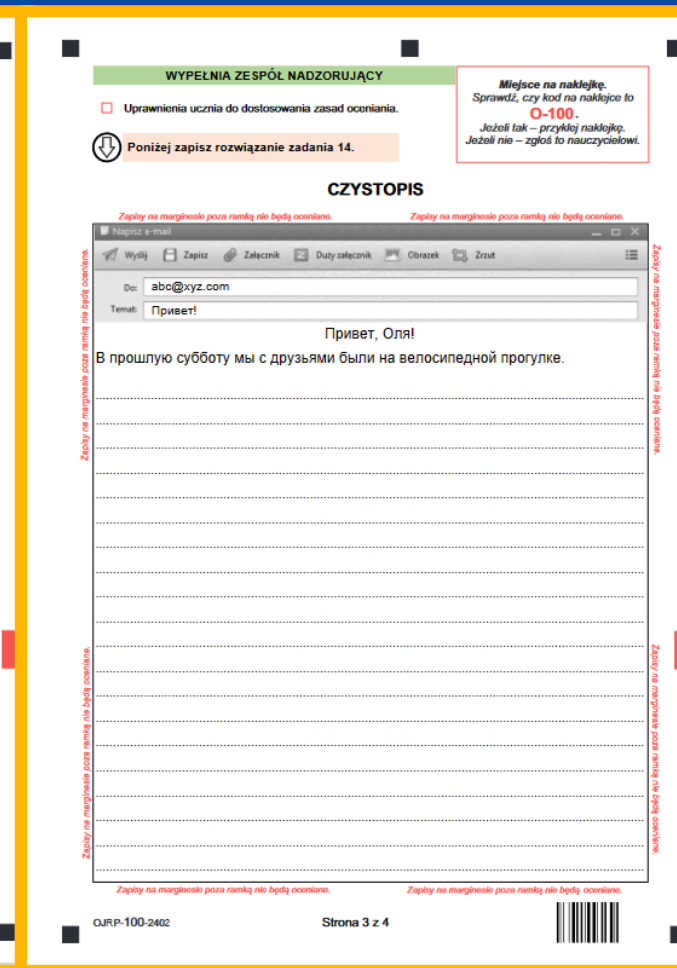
WYPEŁNIA ZESPÓŁ NADZORUJĄCY

Uprawnienia ucznia do dostosowania zasad oceniania.

Miejsce na naklejkę.
Sprawdź, czy kod na naklejce to
O-100.
Jeżeli tak – przyklej naklejkę.
Jeżeli nie – zgłoś to nauczycielowi.

Poniżej zapisz rozwiązanie zadania 14.

CZYSTOPIS

Zapisy na marginesie poza ramką nie będą oceniane. Zapisy na marginesie poza ramką nie będą oceniane.

Napisz e-mail

Wyślij Zapisz Załącznik Duży załącznik Obrazek Zrzut

Do: abc@xyz.com
Temat: Привет!

Привет, Оля!
В прошлую субботу мы с друзьями были на велосипедной прогулке.

Zapisy na marginesie poza ramką nie będą oceniane.
Zapisy na marginesie poza ramką nie będą oceniane.
Zapisy na marginesie poza ramką nie będą oceniane.
Zapisy na marginesie poza ramką nie będą oceniane.

Zapisy na marginesie poza ramką nie będą oceniane. Zapisy na marginesie poza ramką nie będą oceniane.

OJRP-100-2402 Strona 3 z 4